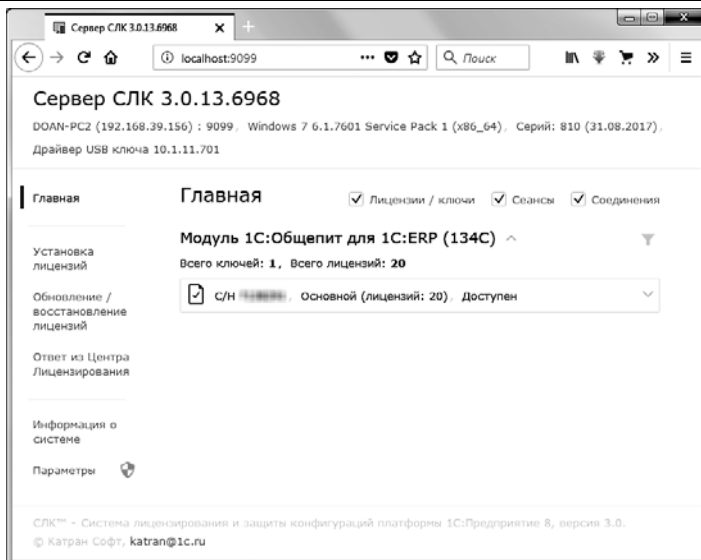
Сервер СЛК 3.0.13.6968

localhost:9099

Поиск

Сервер СЛК 3.0.13.6968

DOAN-PC2 (192.168.39.156) : 9099, Windows 7 6.1.7601 Service Pack 1 (x86_64), Серий: 810 (31.08.2017), Драйвер USB ключа 10.1.11.701

Главная

Установка лицензий

Обновление / восстановление лицензий

Ответ из Центра Лицензирования

Информация о системе

Параметры

Главная

Лицензии / ключи Сеансы Соединения

Модуль 1С:Общепит для 1С:ERP (134С)

Всего ключей: **1**, Всего лицензий: **20**

С/Н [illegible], Основной (лицензий: 20), Доступен

СЛК™ - Система лицензирования и защиты конфигураций платформы 1С:Предприятие 8, версия 3.0.
© Катран Софт, katran@1c.ru